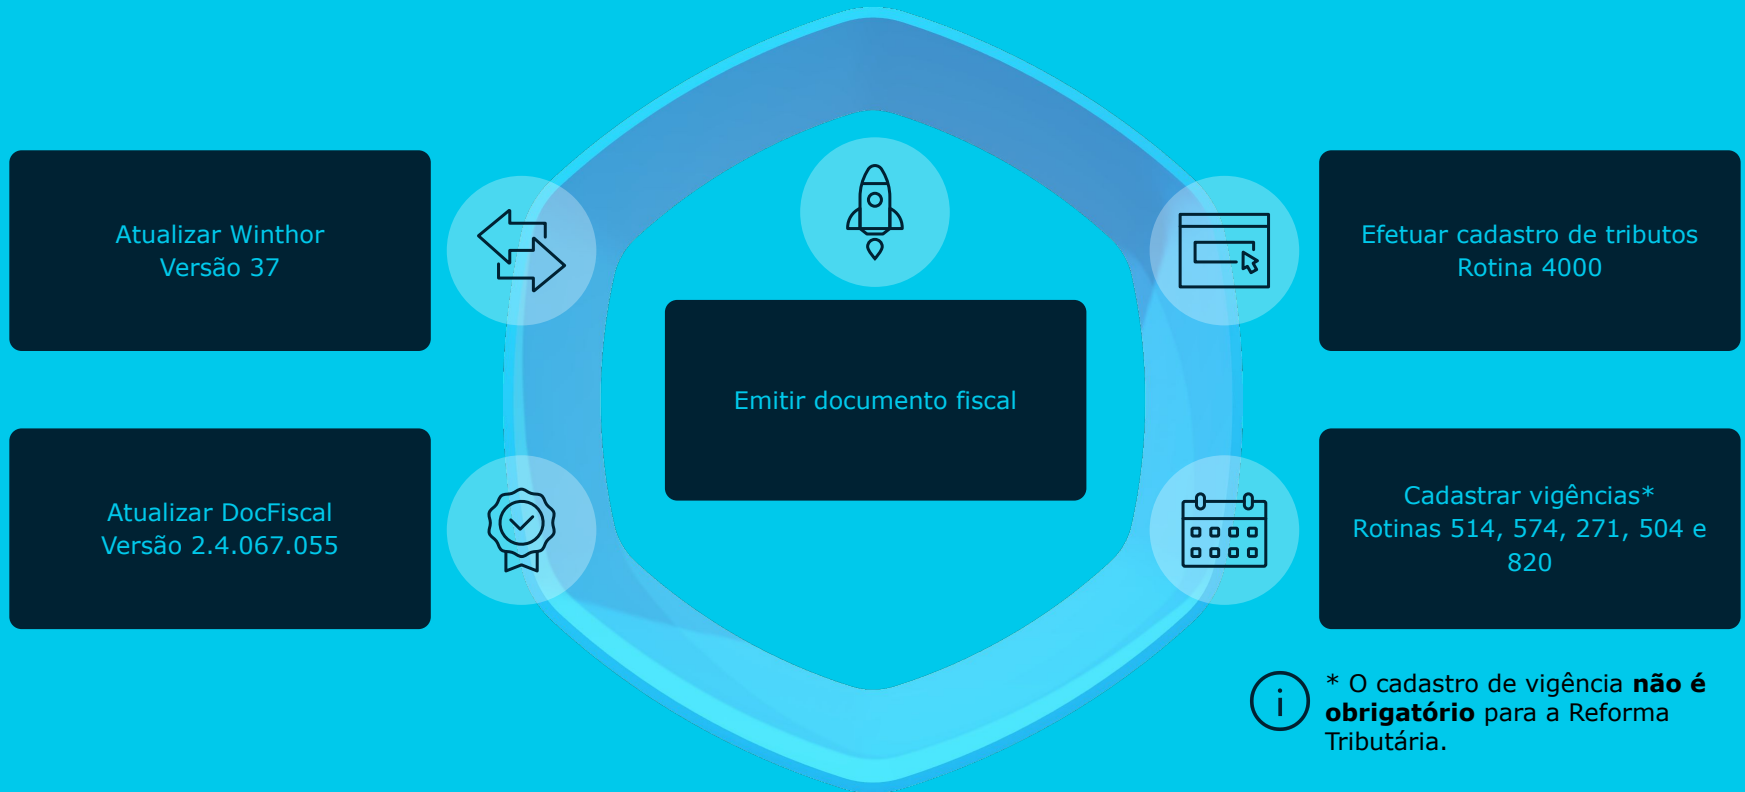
Atualizar Winthor
Versão 37

Atualizar DocFiscal
Versão 2.4.067.055

Emitir documento fiscal

Efetuar cadastro de tributos
Rotina 4000

Cadastrar vigências*
Rotinas 514, 574, 271, 504 e 820

i

* O cadastro de vigência **não é obrigatório** para a Reforma Tributária.